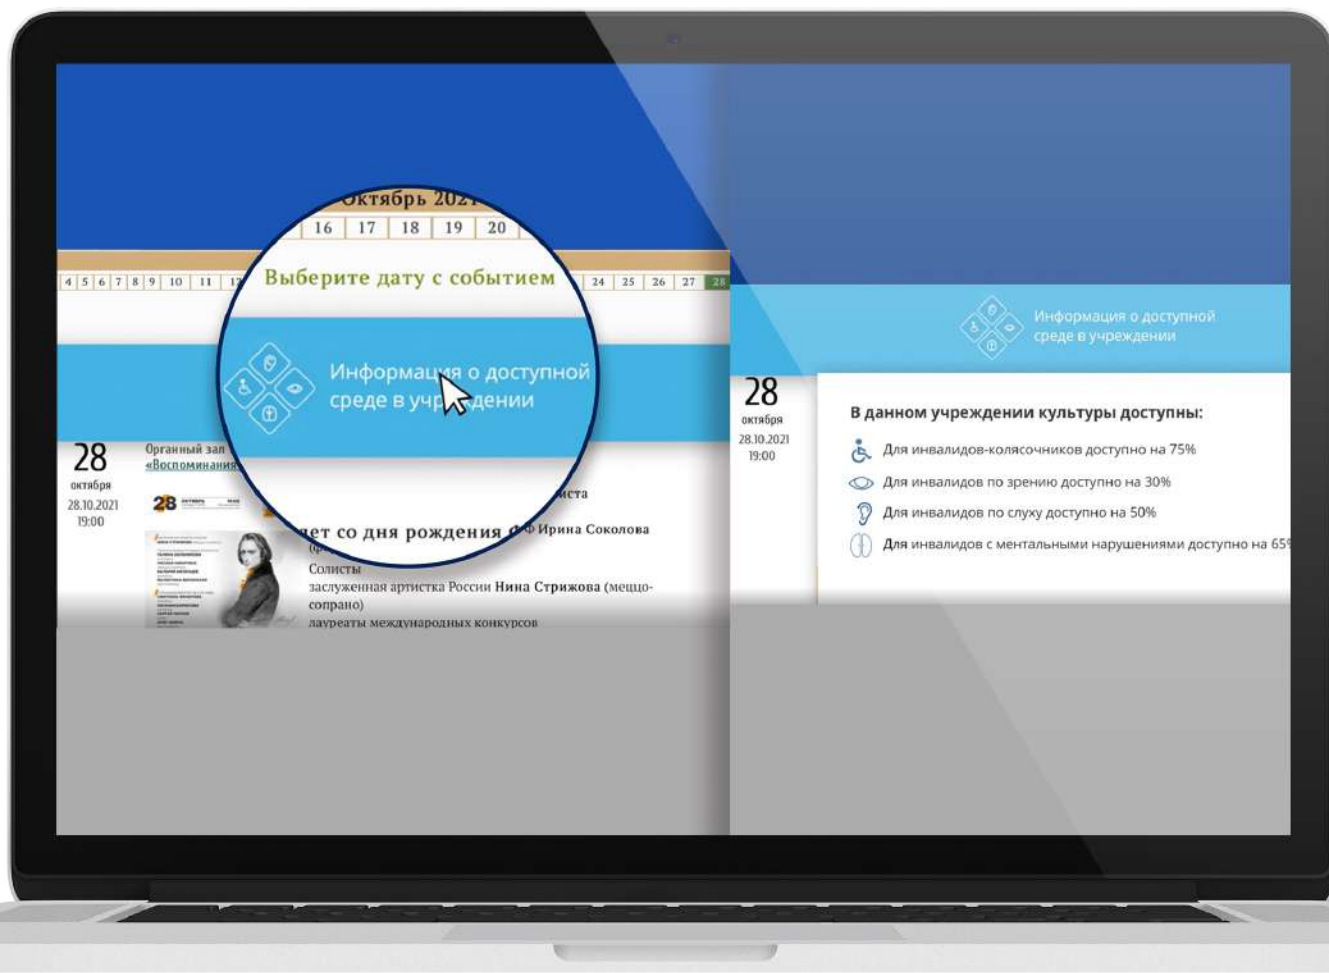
Октябрь 2021
16 | 17 | 18 | 19 | 20
4 | 5 | 6 | 7 | 8 | 9 | 10 | 11 | 1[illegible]
Выберите дату с событием
24 | 25 | 26 | 27 | 28

Информация о доступной среде в учреждении

28
октября
28.10.2021
19:00

Органный зал
«Воспоминания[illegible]

28

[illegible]ста

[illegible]ет со дня рождения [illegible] Ирина Соколова
(ф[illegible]
Солисты
заслуженная артистка России Нина Стрижова (меццо-сопрано)
лауреаты международных конкурсов

Информация о доступной среде в учреждении

28
октября
28.10.2021
19:00

В данном учреждении культуры доступны:
Для инвалидов-колясочников доступно на 75%
Для инвалидов по зрению доступно на 30%
Для инвалидов по слуху доступно на 50%
Для инвалидов с ментальными нарушениями доступно на 65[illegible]